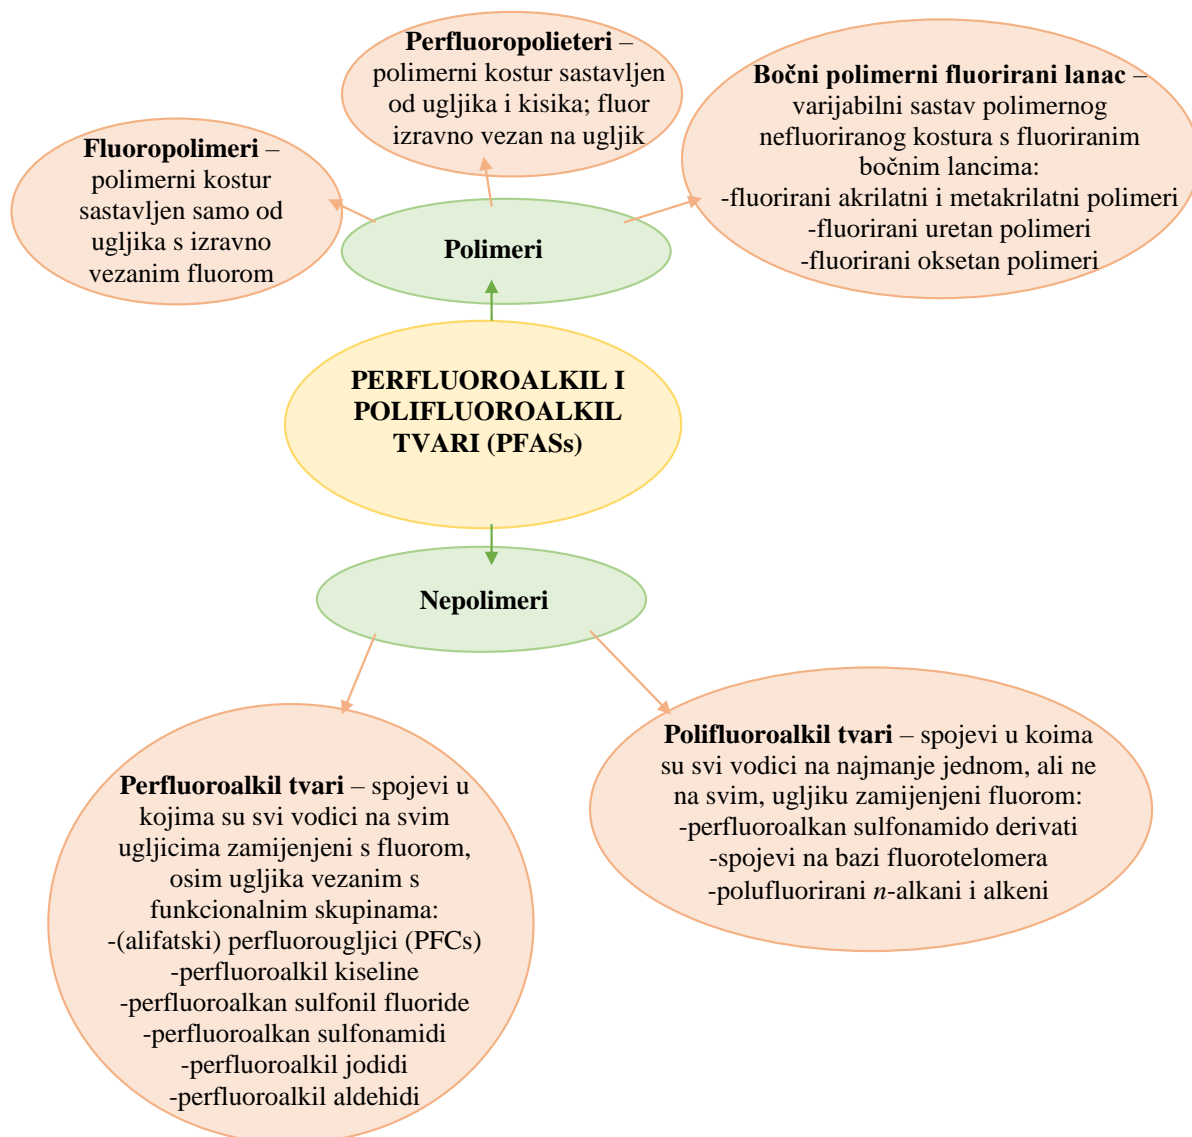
Perfluoropolieteri – polimerni kostur sastavljen od ugljika i kisika; fluor izravno vezan na ugljik

Bočni polimerni fluorirani lanac – varijabilni sastav polimernog nefluoriranog kostura s fluoriranim bočnim lancima:
-fluorirani akrilatni i metakrilatni polimeri
-fluorirani uretan polimeri
-fluorirani oksetan polimeri

Fluoropolimeri – polimerni kostur sastavljen samo od ugljika s izravno vezanim fluorom

Polimeri

PERFLUOROALKIL I POLIFLUOROALKIL TVARI (PFASs)

Nepolimeri

Polifluoroalkil tvari – spojevi u koima su svi vodici na najmanje jednom, ali ne na svim, ugljiku zamijenjeni fluorom:
-perfluoroalkan sulfonamido derivati
-spojevi na bazi fluorotelomera
-polufluorirani $n$-alkani i alkeni

Perfluoroalkil tvari – spojevi u kojima su svi vodici na svim ugljicima zamijenjeni s fluorom, osim ugljika vezanim s funkcionalnim skupinama:
-(alifatski) perfluorougljici (PFCs)
-perfluoroalkil kiseline
-perfluoroalkan sulfonil fluoride
-perfluoroalkan sulfonamidi
-perfluoroalkil jodidi
-perfluoroalkil aldehidi